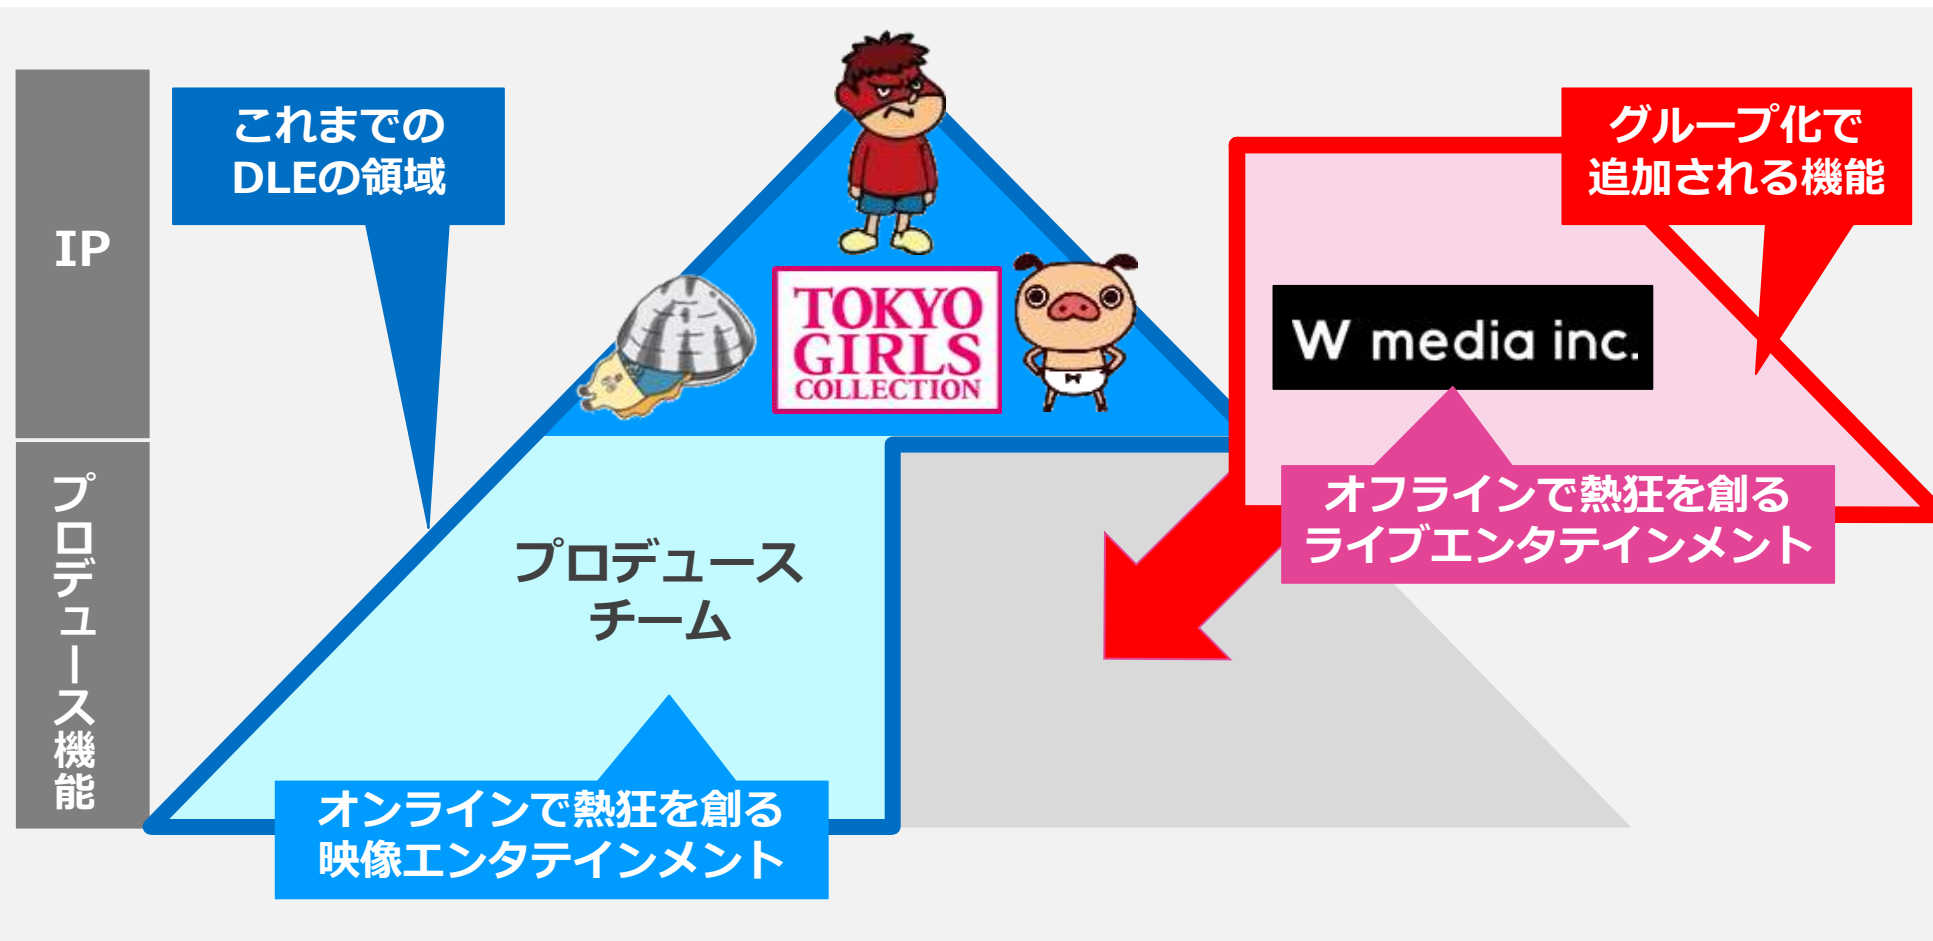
IP

プロデュース機能

これまでの
DLEの領域

TOKYO GIRLS COLLECTION

グループ化で
追加される機能

W media inc.

プロデュース
チーム

オフラインで熱狂を創る
ライブエンタテインメント

オンラインで熱狂を創る
映像エンタテインメント